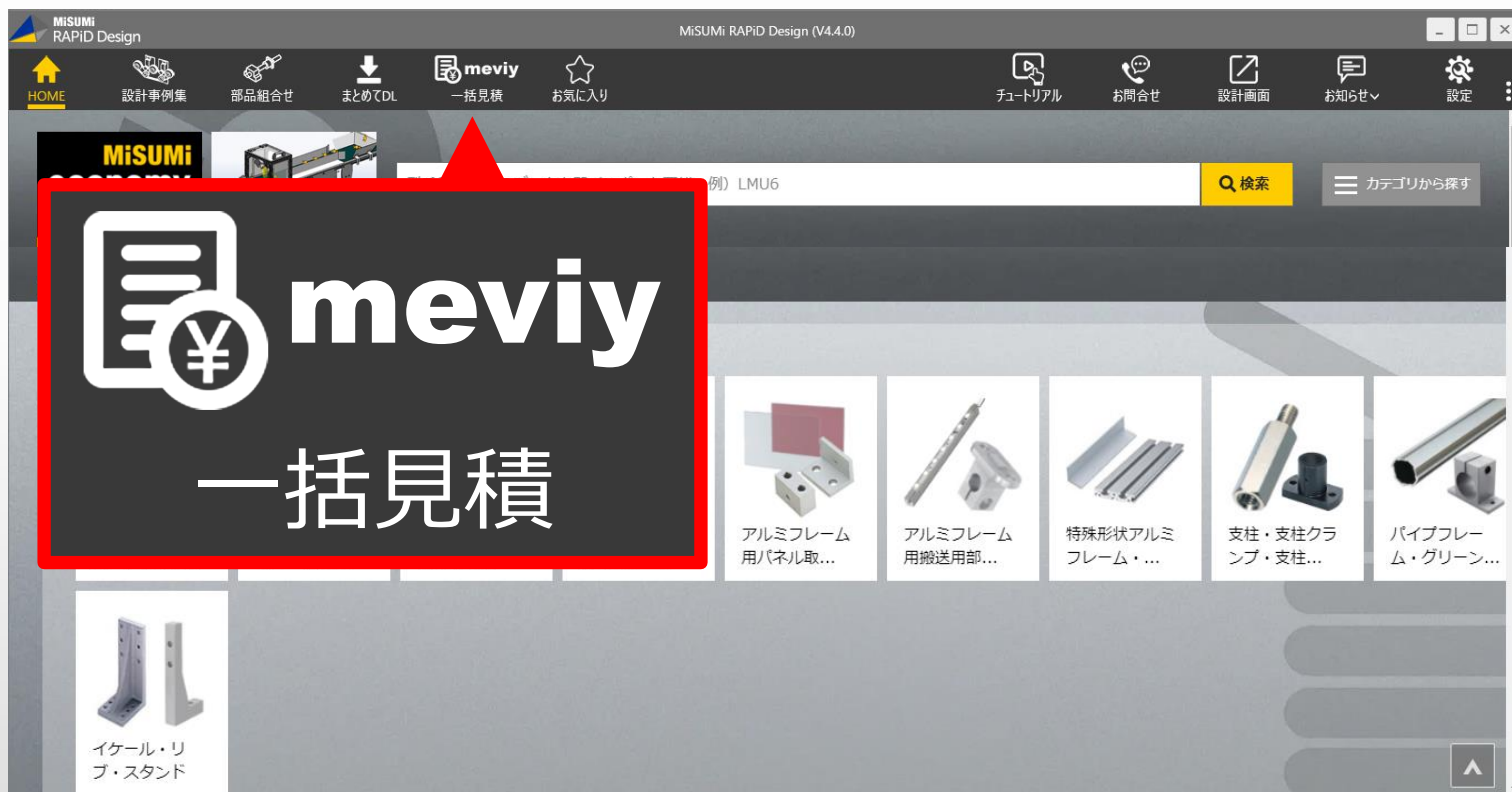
MiSUMi RAPiD Design

MiSUMi RAPiD Design (V4.4.0)

HOME 設計事例集 部品組合せ まとめてDL meviy 一括見積 お気に入り

チュートリアル お問合せ 設計画面 お知らせ 設定

MiSUMi economy

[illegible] 例）LMU6

検索

カテゴリから探す

meviy

一括見積

アルミフレーム用パネル取…

アルミフレーム用搬送用部…

特殊形状アルミフレーム・…

支柱・支柱クランプ・支柱…

パイプフレーム・グリーン…

イケール・リブ・スタンド